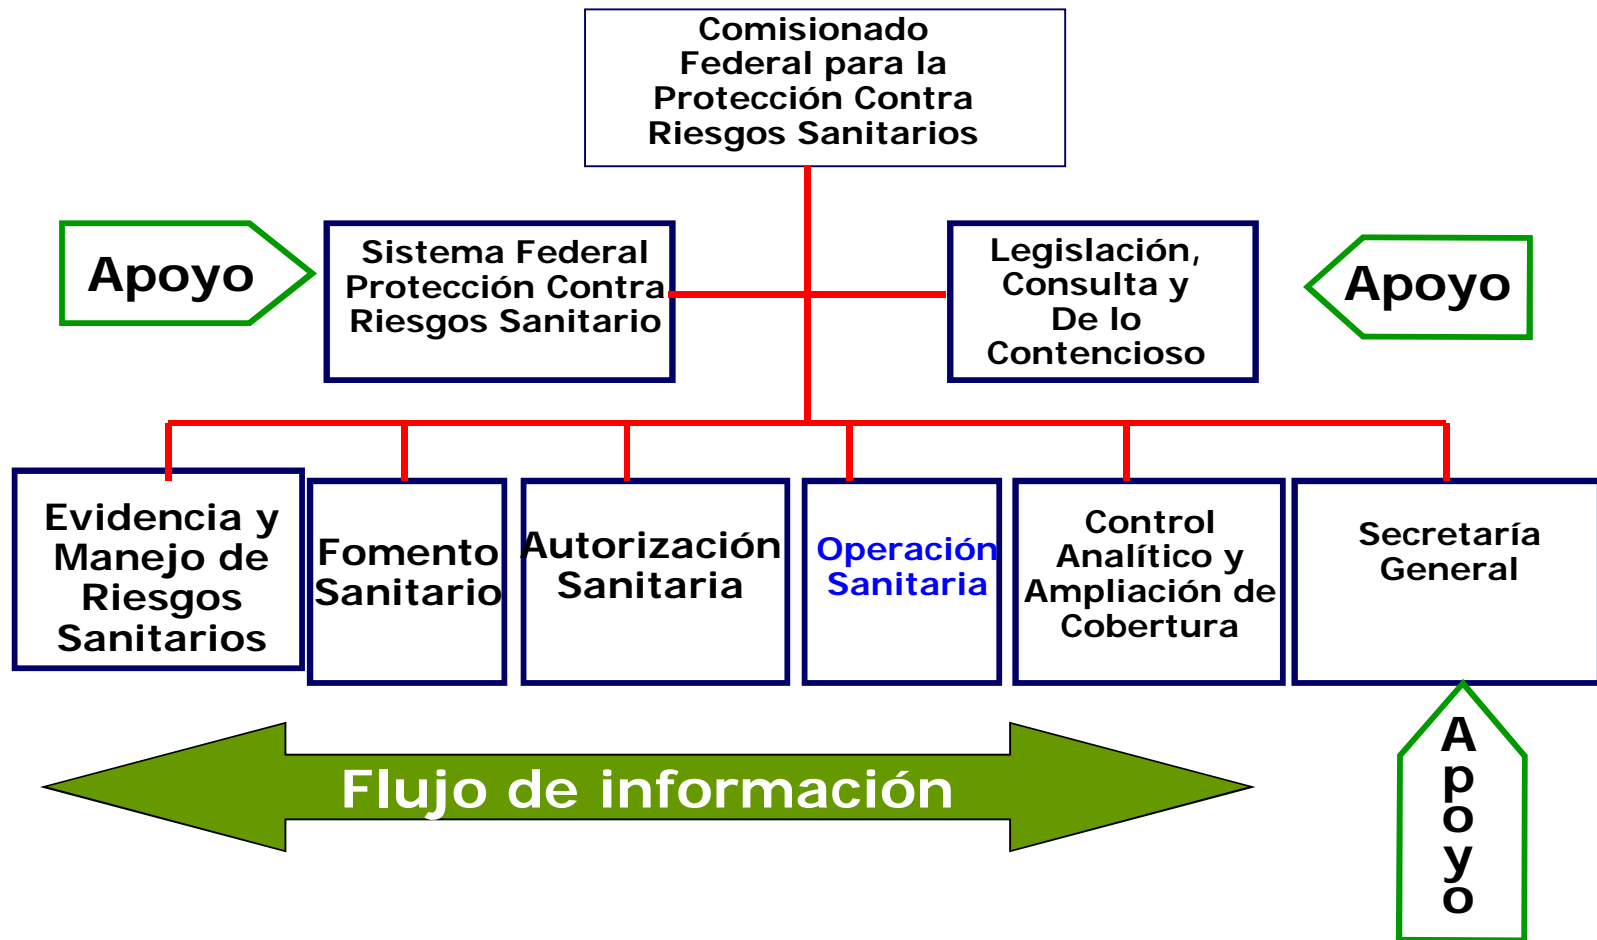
Comisionado Federal para la Protección Contra Riesgos Sanitarios

Apoyo

Sistema Federal Protección Contra Riesgos Sanitario

Legislación, Consulta y De lo Contencioso

Apoyo

Evidencia y Manejo de Riesgos Sanitarios

Fomento Sanitario

Autorización Sanitaria

Operación Sanitaria

Control Analítico y Ampliación de Cobertura

Secretaría General

Flujo de información

Apoyo